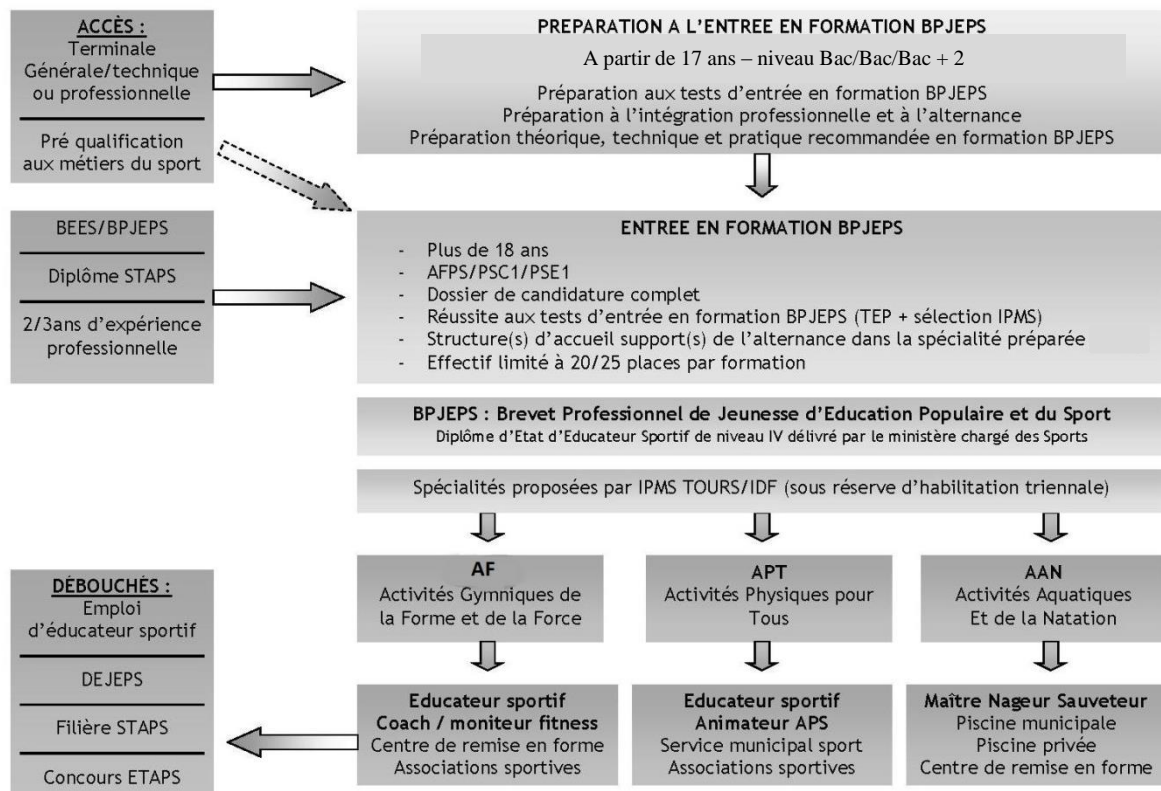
ACCÈS :
Terminale Générale/technique ou professionnelle

Pré qualification aux métiers du sport

PREPARATION A L'ENTREE EN FORMATION BPJEPS

A partir de 17 ans – niveau Bac/Bac/Bac + 2

Préparation aux tests d'entrée en formation BPJEPS
Préparation à l'intégration professionnelle et à l'alternance
Préparation théorique, technique et pratique recommandée en formation BPJEPS

BEES/BPJEPS

Diplôme STAPS

2/3ans d'expérience professionnelle

ENTREE EN FORMATION BPJEPS

- Plus de 18 ans
- AFPS/PSC1/PSE1
- Dossier de candidature complet
- Réussite aux tests d'entrée en formation BPJEPS (TEP + sélection IPMS)
- Structure(s) d'accueil support(s) de l'alternance dans la spécialité préparée
- Effectif limité à 20/25 places par formation

BPJEPS : Brevet Professionnel de Jeunesse d'Education Populaire et du Sport
Diplôme d'Etat d'Educateur Sportif de niveau IV délivré par le ministère chargé des Sports

Spécialités proposées par IPMS TOURS/IDF (sous réserve d'habilitation triennale)

AF
Activités Gymniques de la Forme et de la Force

APT
Activités Physiques pour Tous

AAN
Activités Aquatiques Et de la Natation

DÉBOUCHÉS :
Emploi d'éducateur sportif

DEJEPS

Filière STAPS

Concours ETAPS

Educateur sportif
Coach / moniteur fitness
Centre de remise en forme
Associations sportives

Educateur sportif
Animateur APS
Service municipal sport
Associations sportives

Maître Nageur Sauveteur
Piscine municipale
Piscine privée
Centre de remise en forme